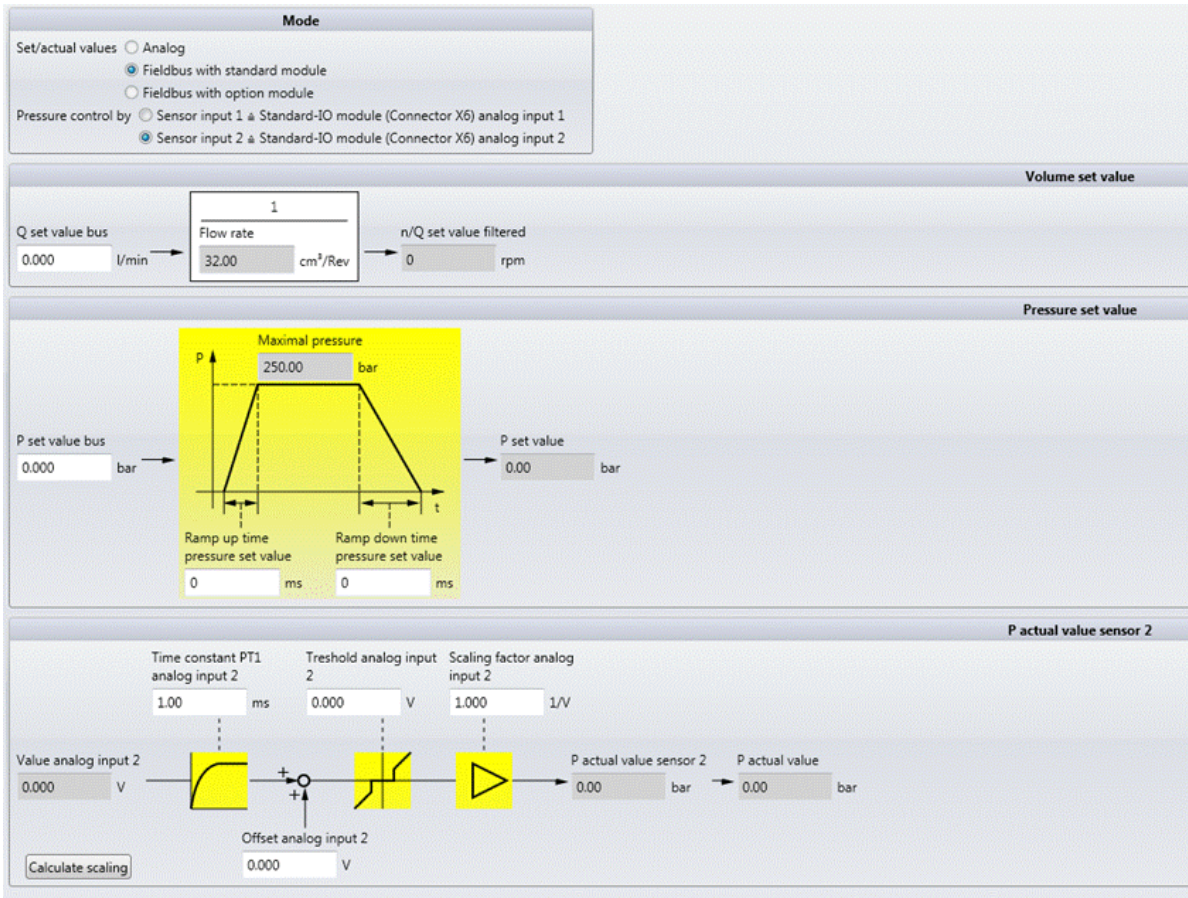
Mode

Set/actual values Analog
Fieldbus with standard module
Fieldbus with option module
Pressure control by Sensor input 1 ≙ Standard-IO module (Connector X6) analog input 1
Sensor input 2 ≙ Standard-IO module (Connector X6) analog input 2

Volume set value

Q set value bus
0.000 l/min

$\frac{1}{\text{Flow rate}}$
32.00 cm³/Rev

n/Q set value filtered
0 rpm

Pressure set value

P set value bus
0.000 bar

Maximal pressure
250.00 bar
P
t

Ramp up time pressure set value
0 ms

Ramp down time pressure set value
0 ms

P set value
0.00 bar

P actual value sensor 2

Time constant PT1 analog input 2
1.00 ms

Treshold analog input 2
0.000 V

Scaling factor analog input 2
1.000 1/V

Value analog input 2
0.000 V

+
+

Offset analog input 2
0.000 V

P actual value sensor 2
0.00 bar

P actual value
0.00 bar

Calculate scaling